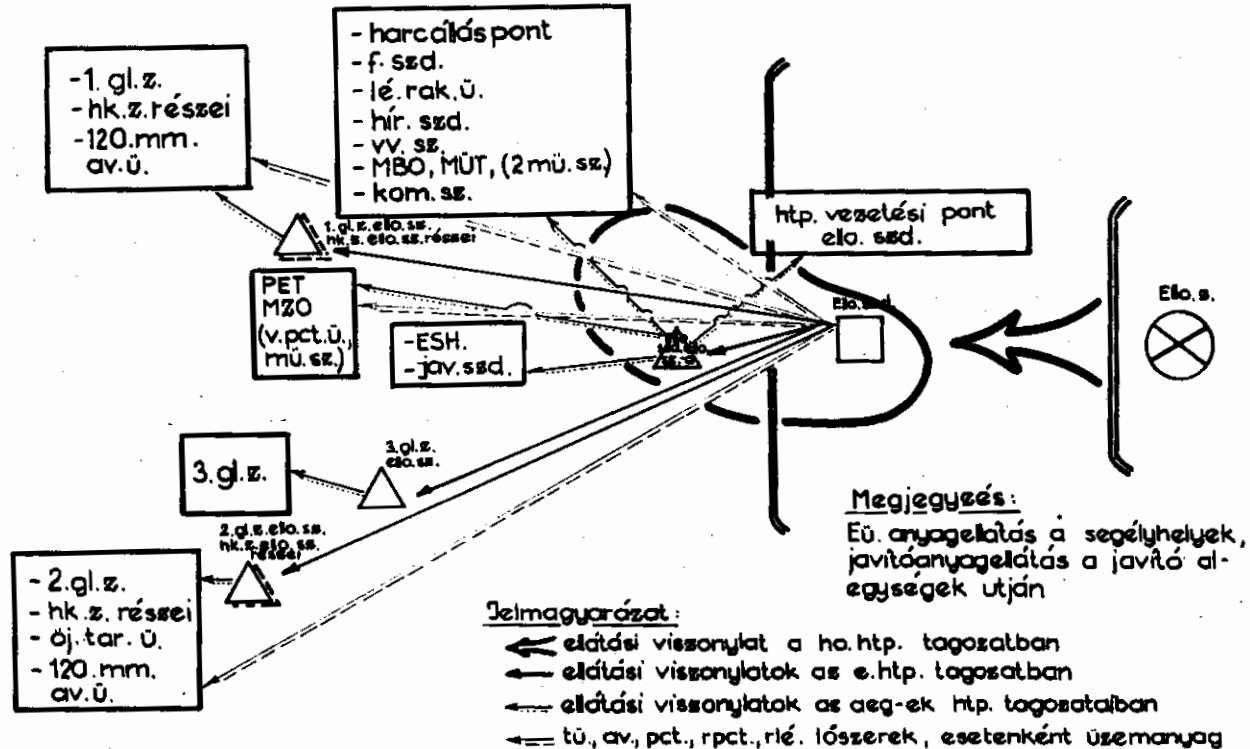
-1. gl.z.
-hk.z.részei
-120.mm. av.ü.

- harcálláspont
- f. szd.
- lé.rak.ü.
- hír. szd.
- vv. sz.
- MBO, MÜT, (2 mü.sz.)
- kom. sz.

htp. vezetési pont ello. szd.

1.gl.z.ello.sz.
hk.z.ello.sz.részei

PET
MZO
(v.pct.ü., mü.sz.)

-ESH.
-jav.szd.

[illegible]

Ello.szd.

Ello.s.

3.gl.z.

3.gl.z.
ello.sz.

2.gl.z.ello.sz.
hk.z.ello.sz.
részei

- 2.gl.z.
- hk.z. részei
- öj.tar.ü.
- 120.mm. av.ü.

Megjegyzés:
Eü. anyagellátás a segélyhelyek, javítóanyagellátás a javító alegységek utján

Jelmagyarázat:
ellátási viszonylat a ho.htp. tagozatban
ellátási viszonylatok az e.htp. tagozatban
ellátási viszonylatok az aeg-ek htp. tagozatában
tü., av., pct., rpct., rlé. lőszerek, esetenként üzemanyag